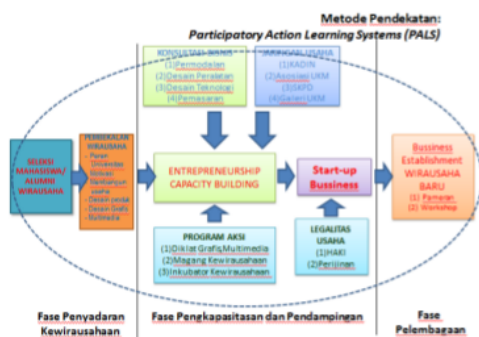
Metode Pendekatan:
Participatory Action Learning Systems (PALS)

KONSULTASI BISNIS
(1) Permodalan
(2) Desain Peralatan
(3) Desain Teknologi
(4) Pemasaran

JARINGAN USAHA
(1) KADIN
(2) Asosiasi UKM
(3) SKPD
(4) Galeri UKM

SELEKSI MAHASISWA/ ALUMNI WIRAUSAHA

PEMBEKALAN WIRAUSAHA
- Peran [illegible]
- Motivasi
- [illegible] usaha
- Desain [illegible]
- Desain Grafis
- Multimedia

ENTREPRENEURSHIP CAPACITY BUILDING

Start-up Bussiness

Bussiness Establishment WIRAUSAHA BARU
(1) Pameran
(2) Workshop

PROGRAM AKSI
(1) Diklat Grafis,Multimedia
(2) Magang Kewirausahaan
(3) Inkubator Kewirausahaan

LEGALITAS USAHA
(1) HAKI
(2) Perijinan

Fase Penyadaran Kewirausahaan

Fase Pengkapasitasan dan Pendampingan

Fase Pelembagaan